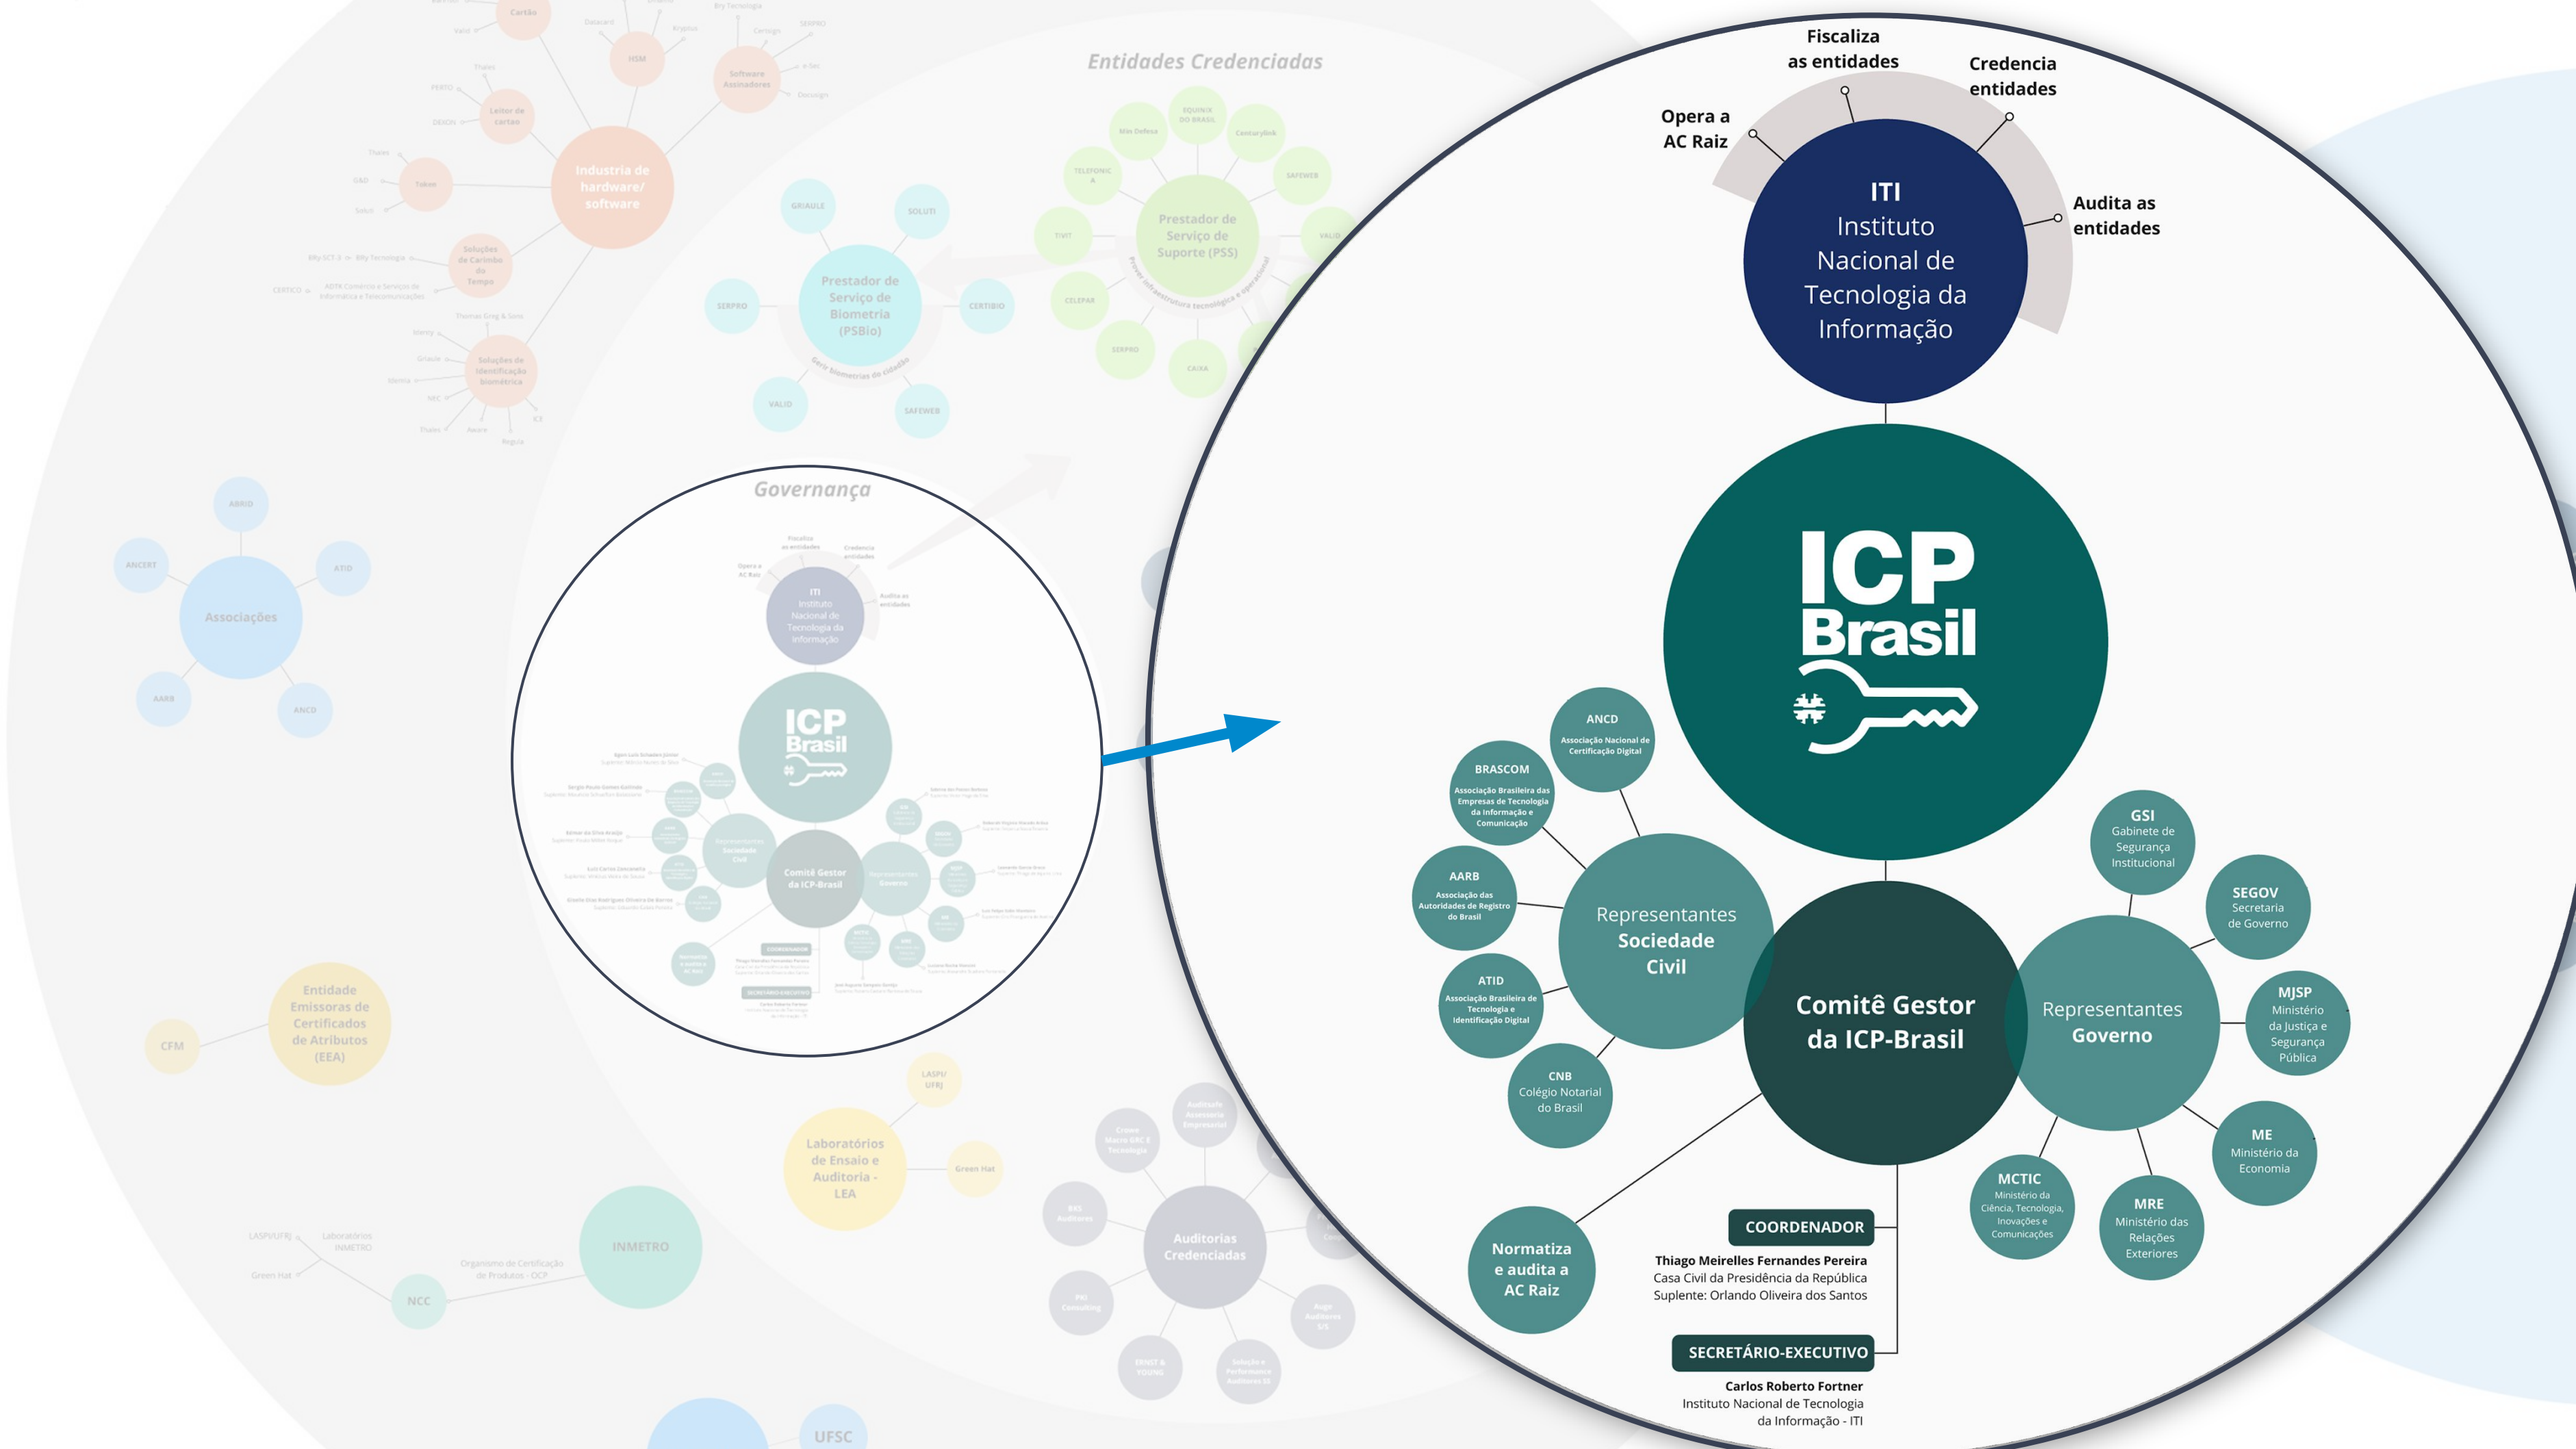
Entidades Credenciadas

Industria de hardware/ software

Cartão

HSM

Software Assinadores

Leitor de cartão

Token

Soluções de Carimbo do Tempo

Soluções de Identificação biométrica

Prestador de Serviço de Biometria (PSBio)

GRIAULE

SOLUTI

SERPRO

CERTIBIO

VALID

SAFEWEB

Prestador de Serviço de Suporte (PSS)

Associações

ABRID

ANCERT

ATID

AARB

ANCD

Entidade Emissoras de Certificados de Atributos (EEA)

CFM

Laboratórios de Ensaio e Auditoria - LEA

LASPI/ UFRJ

Green Hat

INMETRO

NCC

Auditorias Credenciadas

UFSC

Governança

Fiscaliza as entidades

Credencia entidades

Opera a AC Raiz

Audita as entidades

ITI
Instituto Nacional de Tecnologia da Informação

ICP Brasil

ANCD
Associação Nacional de Certificação Digital

BRASCOM
Associação Brasileira das Empresas de Tecnologia da Informação e Comunicação

AARB
Associação das Autoridades de Registro do Brasil

ATID
Associação Brasileira de Tecnologia e Identificação Digital

CNB
Colégio Notarial do Brasil

Representantes Sociedade Civil

Comitê Gestor da ICP-Brasil

Representantes Governo

GSI
Gabinete de Segurança Institucional

SEGOV
Secretaria de Governo

MJSP
Ministério da Justiça e Segurança Pública

ME
Ministério da Economia

MRE
Ministério das Relações Exteriores

MCTIC
Ministério da Ciência, Tecnologia, Inovações e Comunicações

Normatiza e audita a AC Raiz

COORDENADOR
Thiago Meirelles Fernandes Pereira
Casa Civil da Presidência da República
Suplente: Orlando Oliveira dos Santos

SECRETÁRIO-EXECUTIVO
Carlos Roberto Fortner
Instituto Nacional de Tecnologia da Informação - ITI